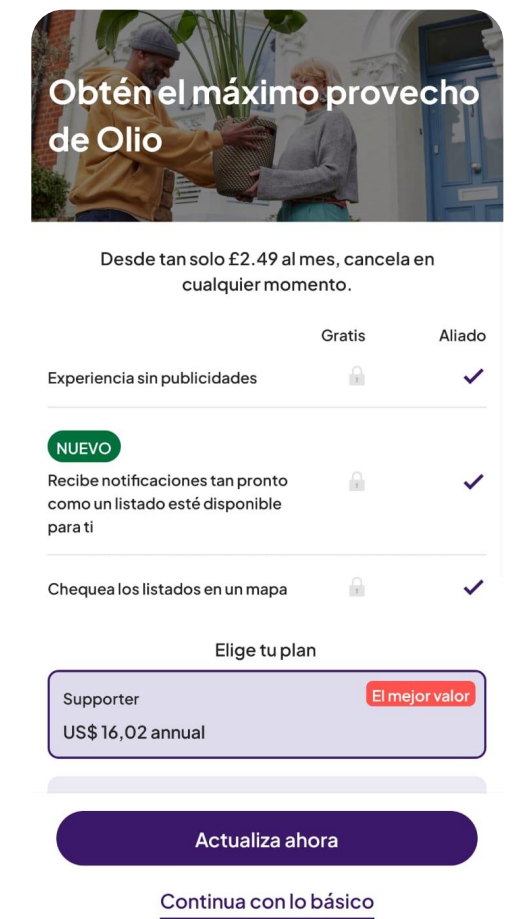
Obtén el máximo provecho de Olio

Desde tan solo £2.49 al mes, cancela en cualquier momento.

| | Gratis | Aliado |
|---|---|---|
| Experiencia sin publicidades | | ✓ |
| NUEVO Recibe notificaciones tan pronto como un listado esté disponible para ti | | ✓ |
| Chequea los listados en un mapa | | ✓ |

Elige tu plan

Supporter
El mejor valor
US$ 16,02 annual

Actualiza ahora

Continua con lo básico